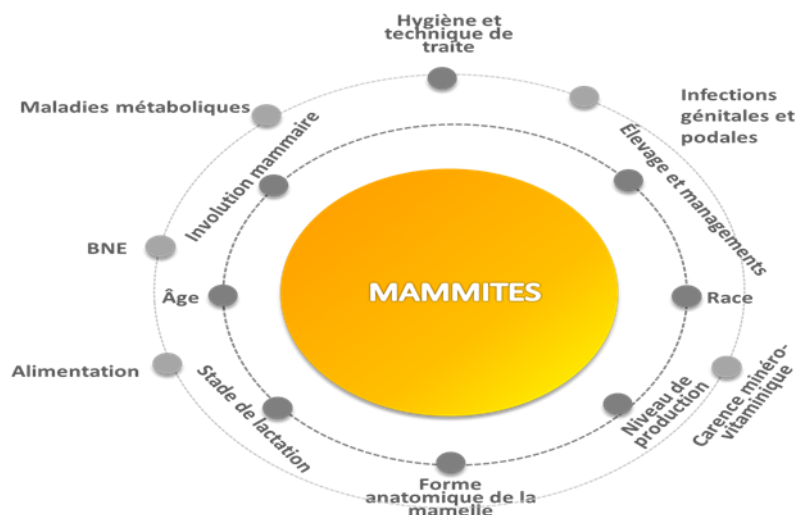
Hygiène et technique de traite

Infections génitales et podales

Maladies métaboliques

Involution mammaire

Élevage et managements

BNE

MAMMITES

Âge

Race

Alimentation

Stade de lactation

Niveau de production

Carence minéro-vitaminique

Forme anatomique de la mamelle